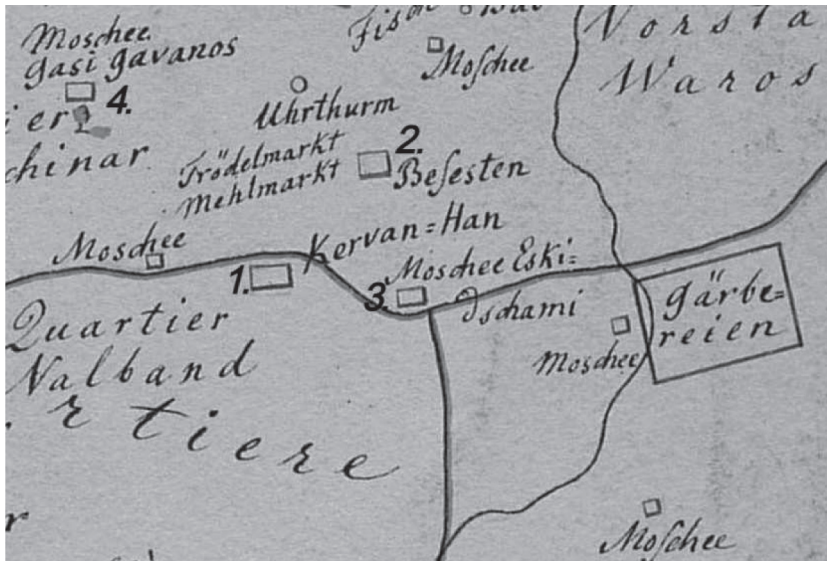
Moschee
Gasi Gavanos
4.
ier
chinar
Fisch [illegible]
Moschee
Vorsta
Waros
Uhrthurm
2.
Trödelmarkt
Mehlmarkt
Besesten
Kervan=Han
Moschee
1.
3.
Moschee Eski=
Dschami
Gärbe=
reien
Moschee
Quartier
Nalband
rtiere
r
Moschee